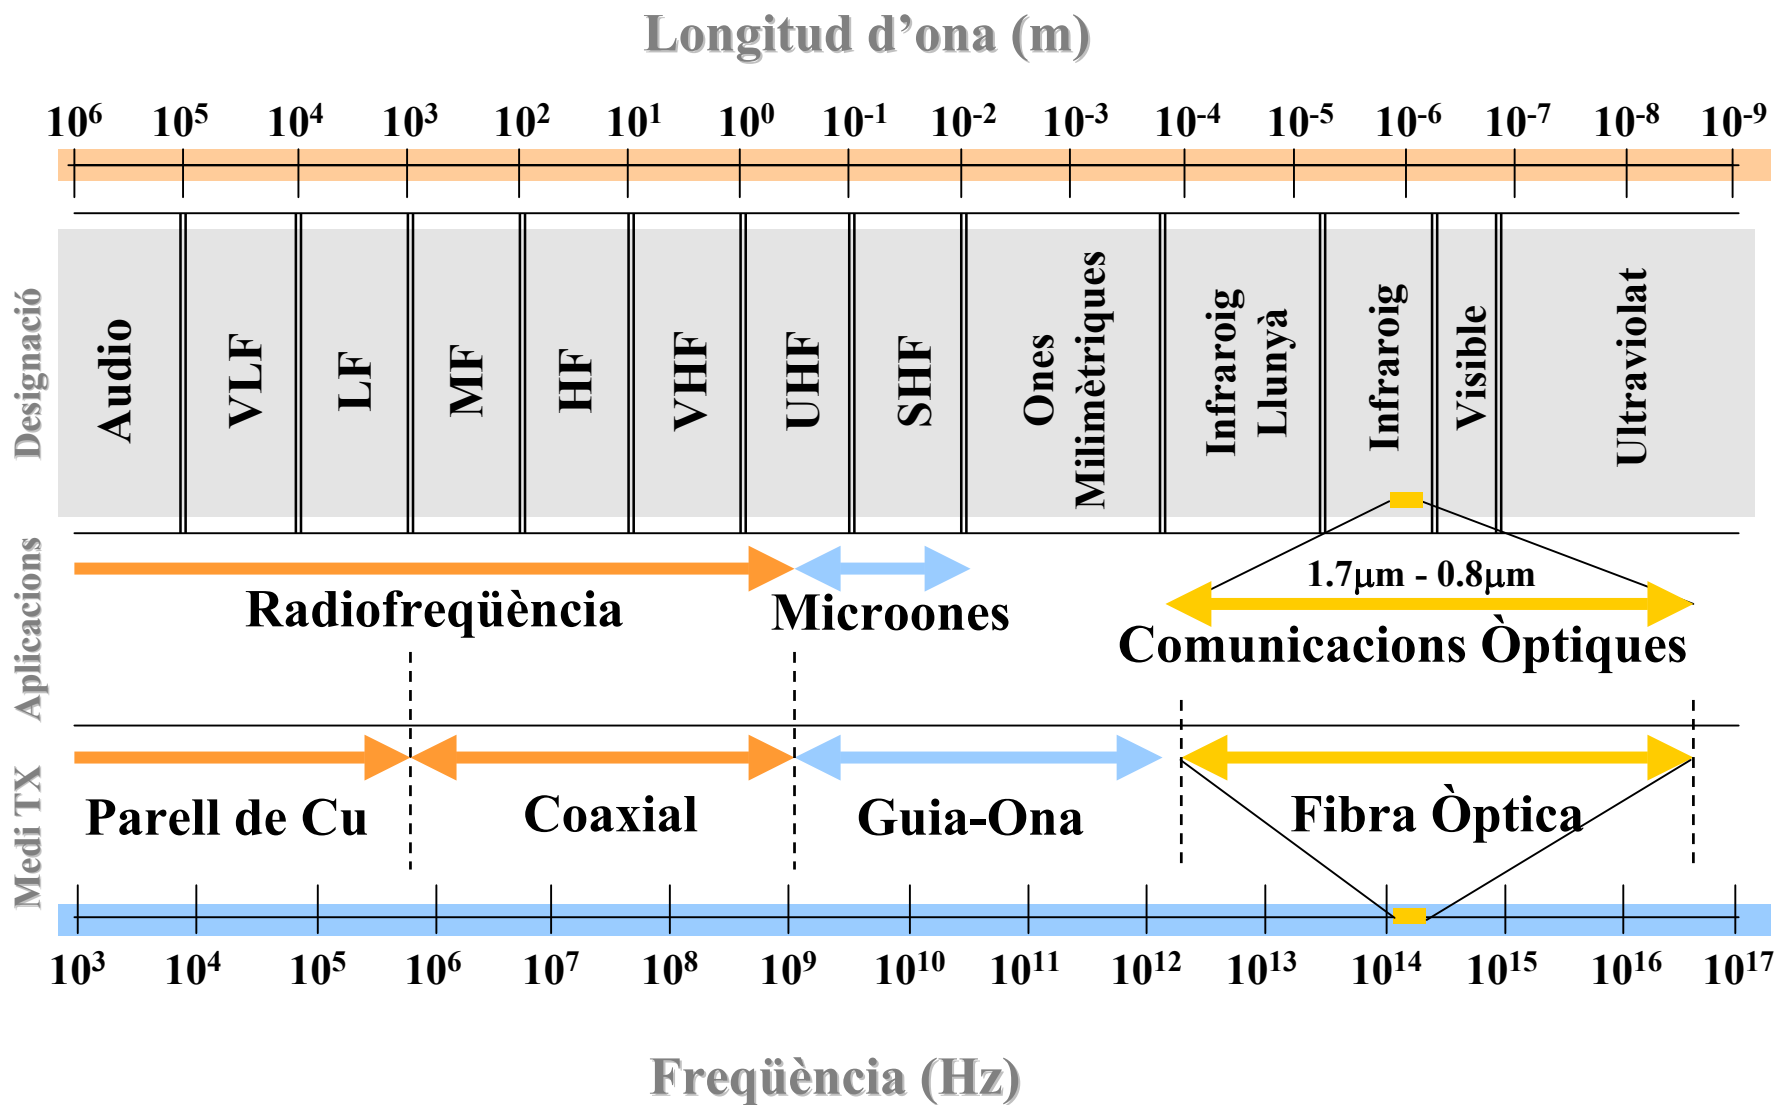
Longitud d'ona (m)

$10^6$ $10^5$ $10^4$ $10^3$ $10^2$ $10^1$ $10^0$ $10^{-1}$ $10^{-2}$ $10^{-3}$ $10^{-4}$ $10^{-5}$ $10^{-6}$ $10^{-7}$ $10^{-8}$ $10^{-9}$

Designació

Audio

VLF

LF

MF

HF

VHF

UHF

SHF

Ones Milimètriques

Infraroig Llunyà

Infraroig

Visible

Ultraviolat

Aplicacions

Radiofreqüència

Microones

1.7μm - 0.8μm

Comunicacions Òptiques

Medi TX

Parell de Cu

Coaxial

Guia-Ona

Fibra Òptica

$10^3$ $10^4$ $10^5$ $10^6$ $10^7$ $10^8$ $10^9$ $10^{10}$ $10^{11}$ $10^{12}$ $10^{13}$ $10^{14}$ $10^{15}$ $10^{16}$ $10^{17}$

Freqüència (Hz)